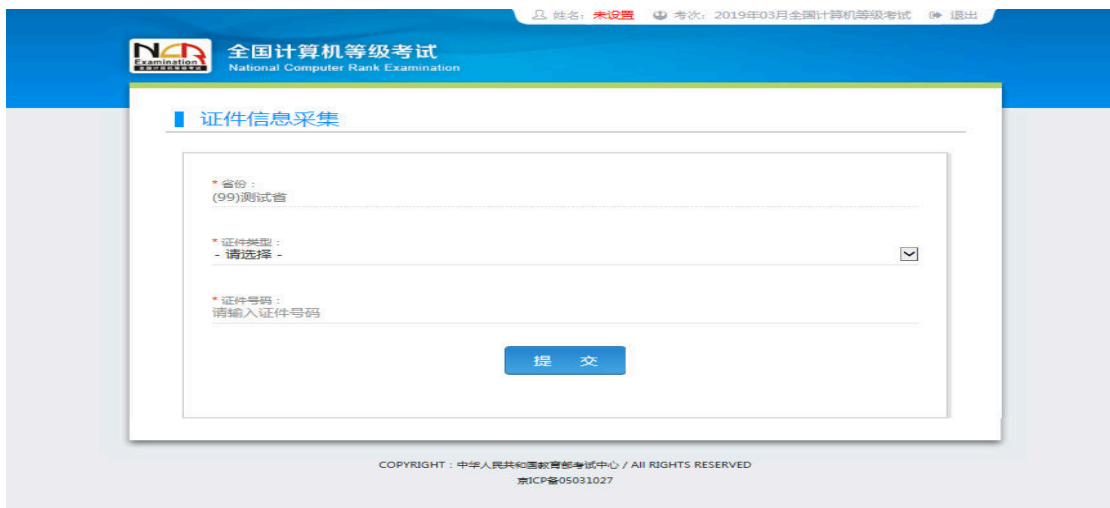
姓名：未设置　考次：2019年03月全国计算机等级考试　退出

NCR Examination 全国计算机等级考试

全国计算机等级考试
National Computer Rank Examination

证件信息采集

* 省份：
(99)测试省

* 证件类型：
- 请选择 -

* 证件号码：
请输入证件号码

提　交

COPYRIGHT：中华人民共和国教育部考试中心 / All RIGHTS RESERVED
京ICP备05031027